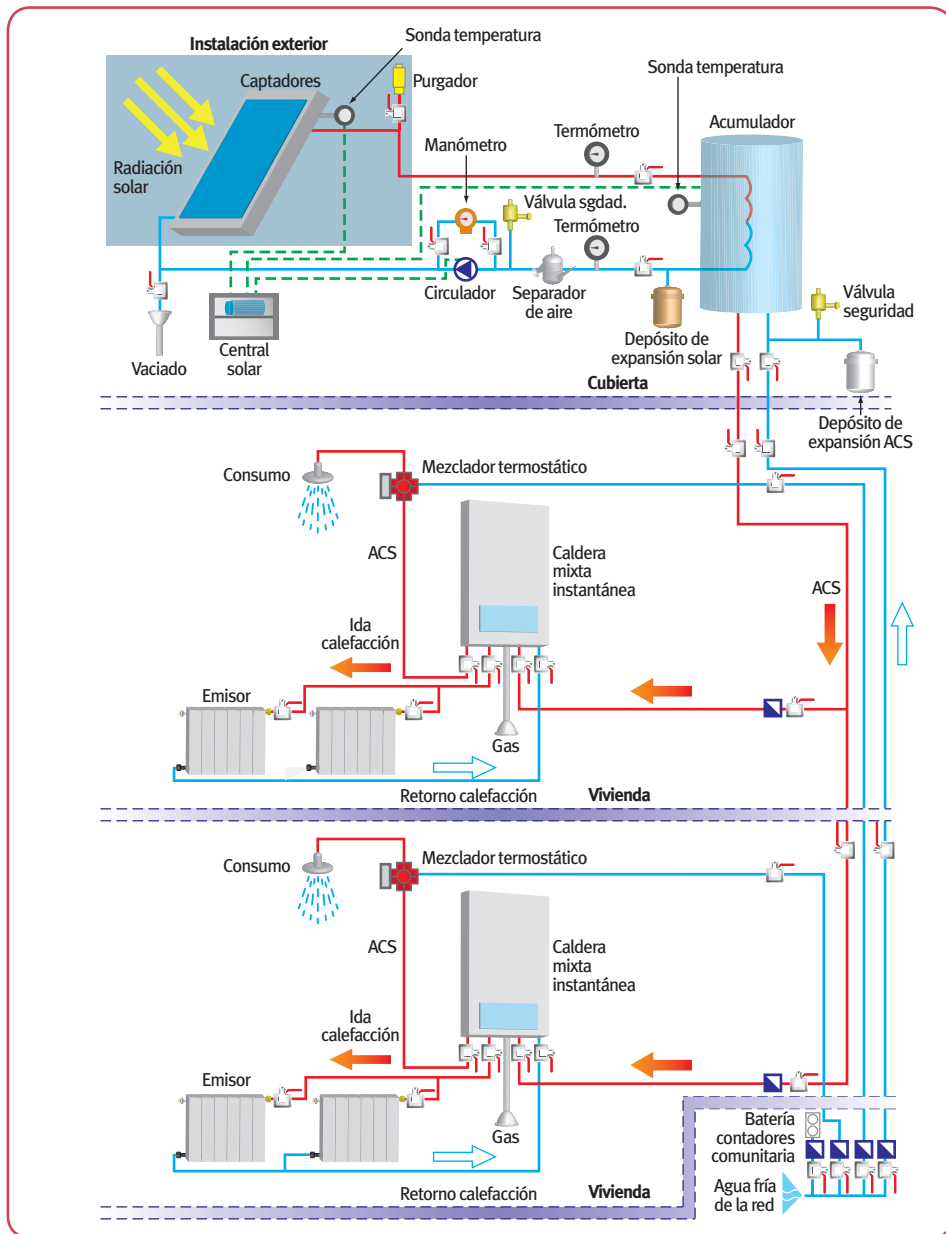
Instalación exterior

Sonda temperatura

Captadores

Purgador

Sonda temperatura

Radiación solar

Manómetro

Termómetro

Acumulador

Válvula sgdad.

Termómetro

Circulador

Separador de aire

Depósito de expansión solar

Válvula seguridad

Vaciado

Central solar

Cubierta

Depósito de expansión ACS

Consumo

Mezclador termostático

ACS

Caldera mixta instantánea

ACS

Ida calefacción

Emisor

Gas

Retorno calefacción

Vivienda

Consumo

Mezclador termostático

ACS

Caldera mixta instantánea

Ida calefacción

Emisor

Gas

Batería contadores comunitaria

Agua fría de la red

Retorno calefacción

Vivienda